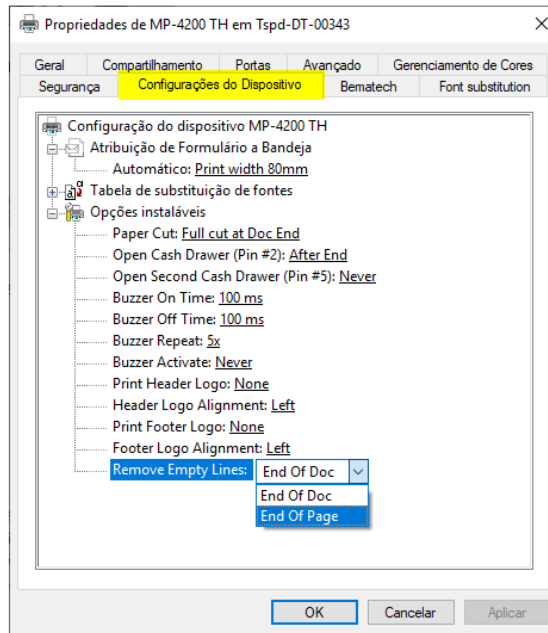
Propriedades de MP-4200 TH em Tspd-DT-00343

Geral | Compartilhamento | Portas | Avançado | Gerenciamento de Cores
Segurança | Configurações do Dispositivo | Bematech | Font substitution

Configuração do dispositivo MP-4200 TH
Atribuição de Formulário a Bandeja
Automático: Print width 80mm
Tabela de substituição de fontes
Opções instaláveis
Paper Cut: Full cut at Doc End
Open Cash Drawer (Pin #2): After End
Open Second Cash Drawer (Pin #5): Never
Buzzer On Time: 100 ms
Buzzer Off Time: 100 ms
Buzzer Repeat: 5x
Buzzer Activate: Never
Print Header Logo: None
Header Logo Alignment: Left
Print Footer Logo: None
Footer Logo Alignment: Left
Remove Empty Lines: End Of Doc
End Of Doc
End Of Page

OK | Cancelar | Aplicar